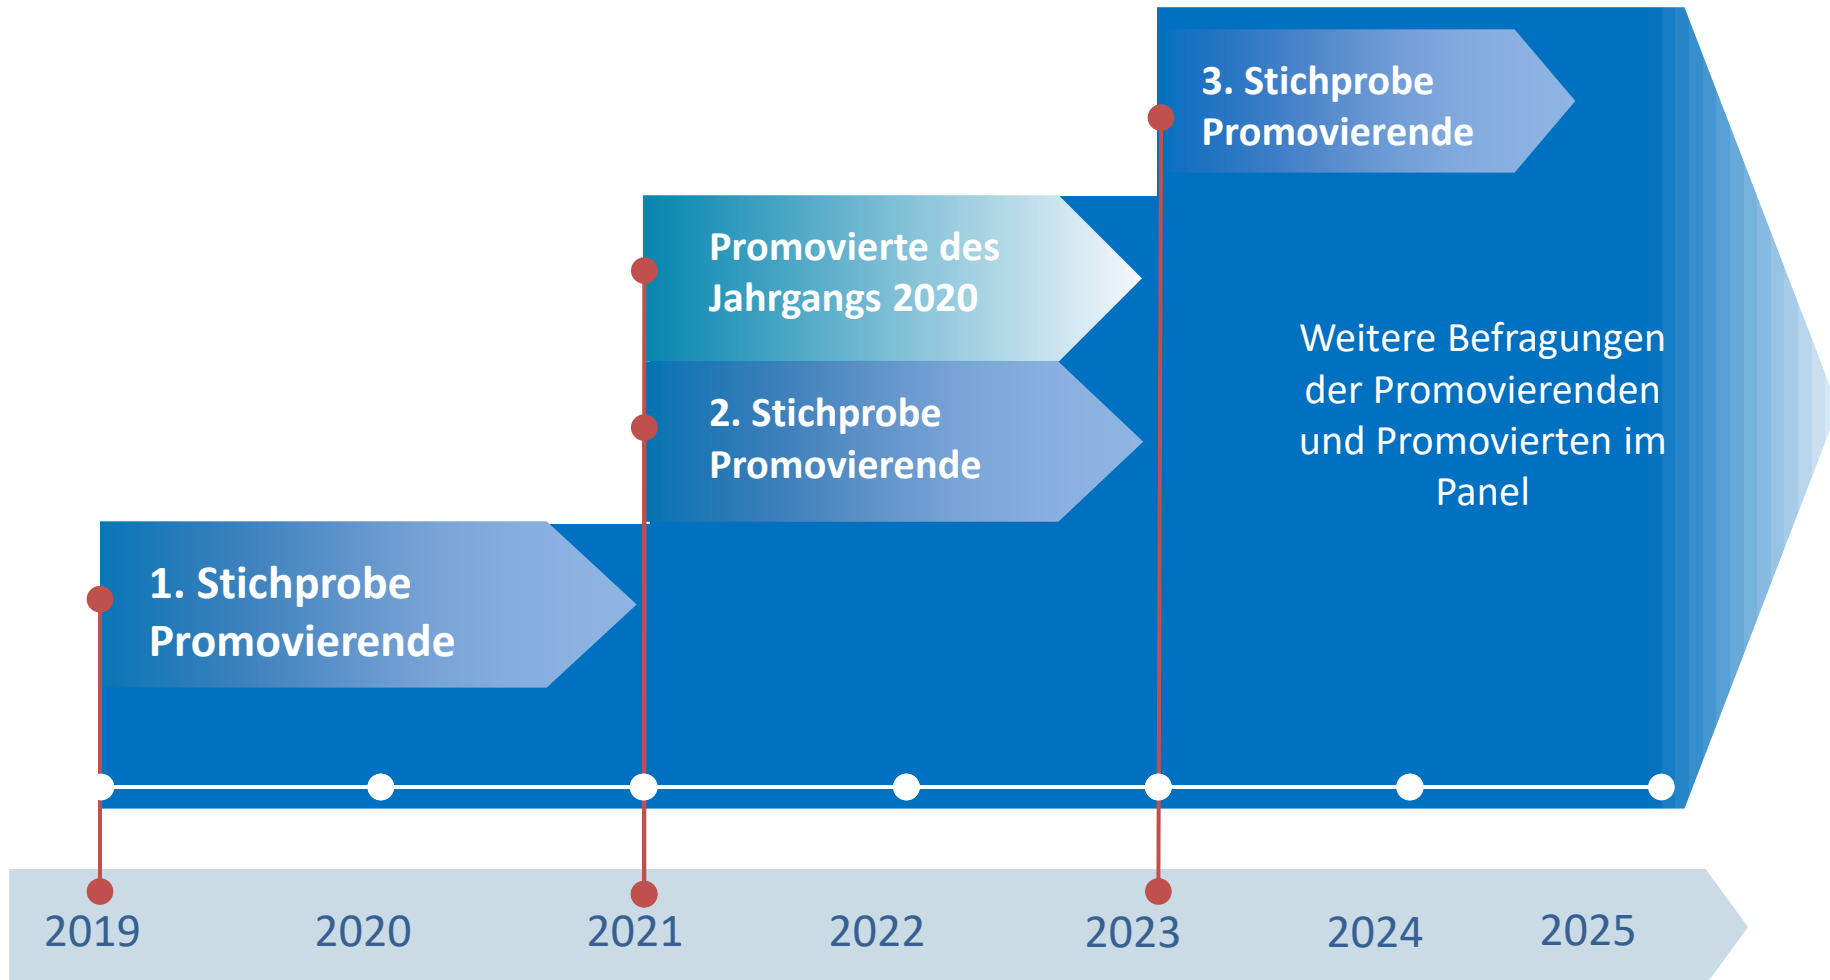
3. Stichprobe Promovierende

Promovierte des Jahrgangs 2020

Weitere Befragungen der Promovierenden und Promovierten im Panel

2. Stichprobe Promovierende

1. Stichprobe Promovierende

2019 2020 2021 2022 2023 2024 2025